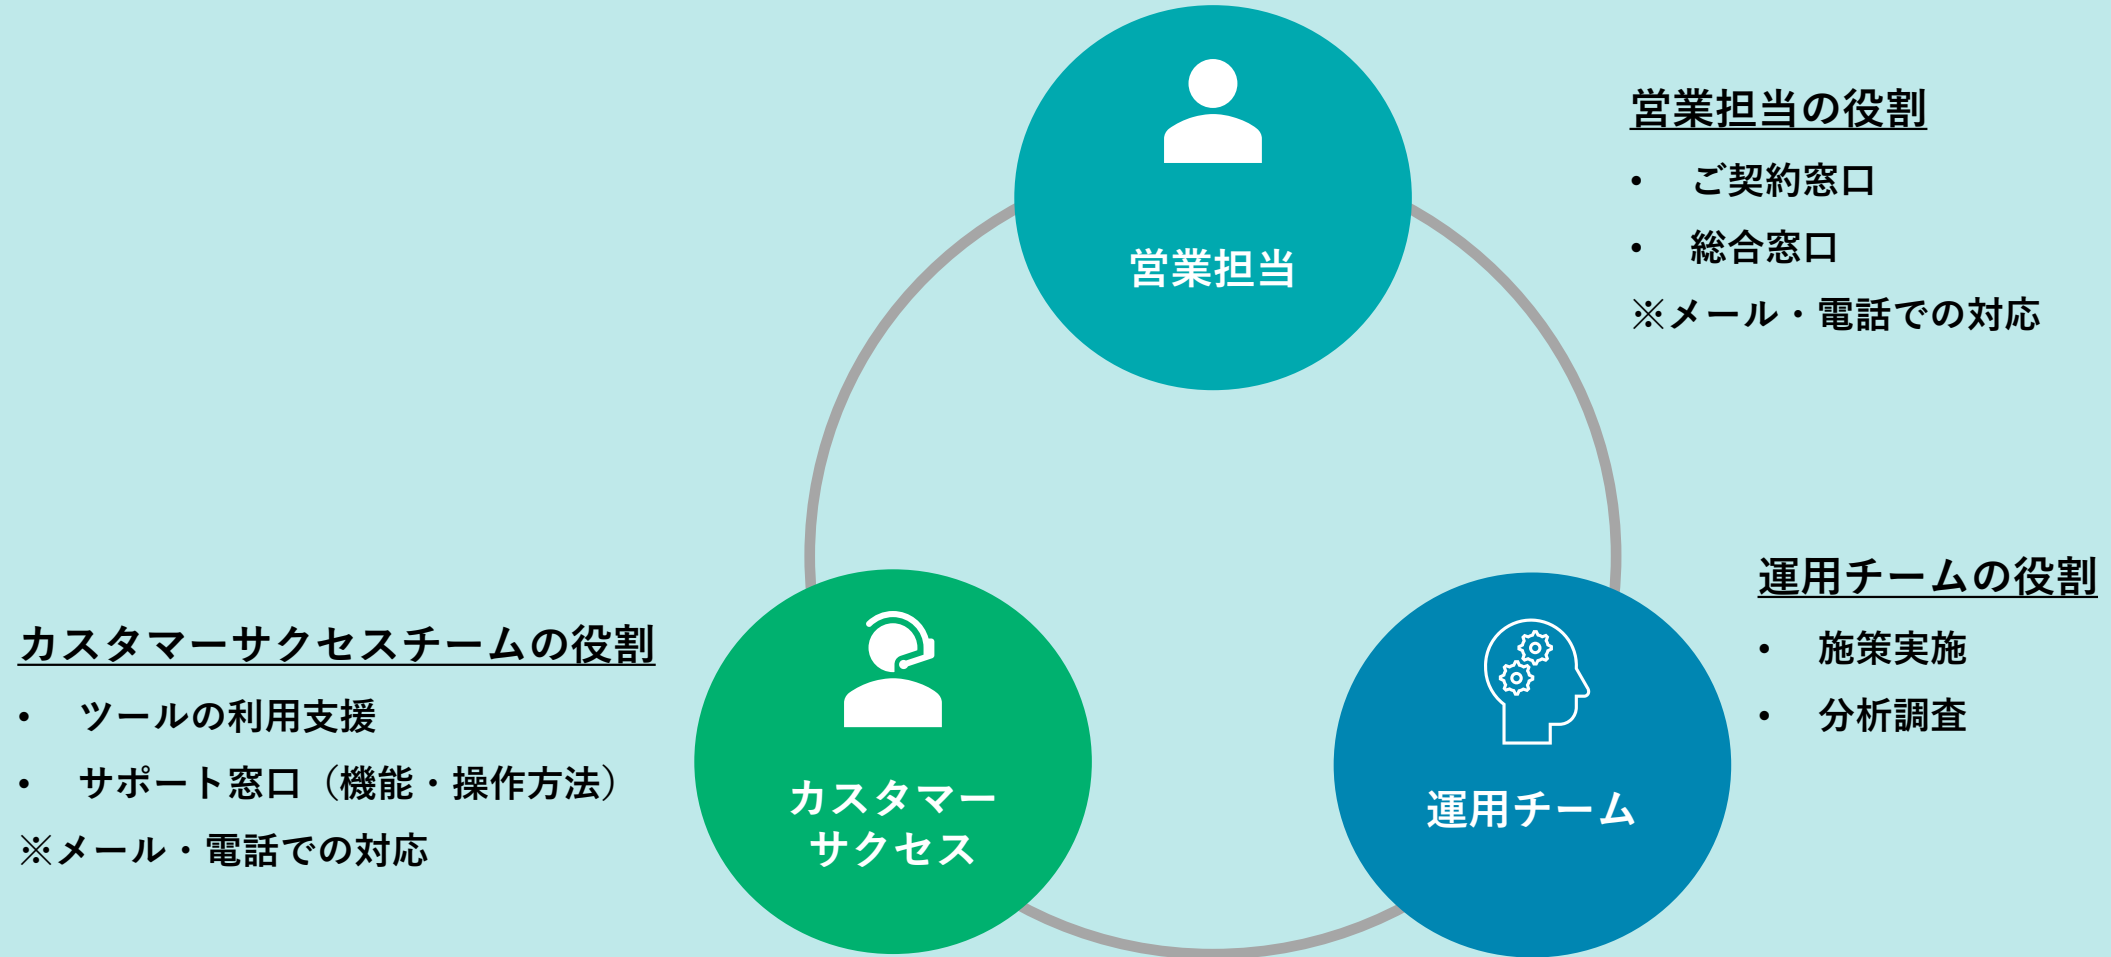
営業担当

営業担当の役割
• ご契約窓口
• 総合窓口
※メール・電話での対応

運用チームの役割
• 施策実施
• 分析調査

カスタマーサクセスチームの役割
• ツールの利用支援
• サポート窓口（機能・操作方法）
※メール・電話での対応

カスタマーサクセス

運用チーム